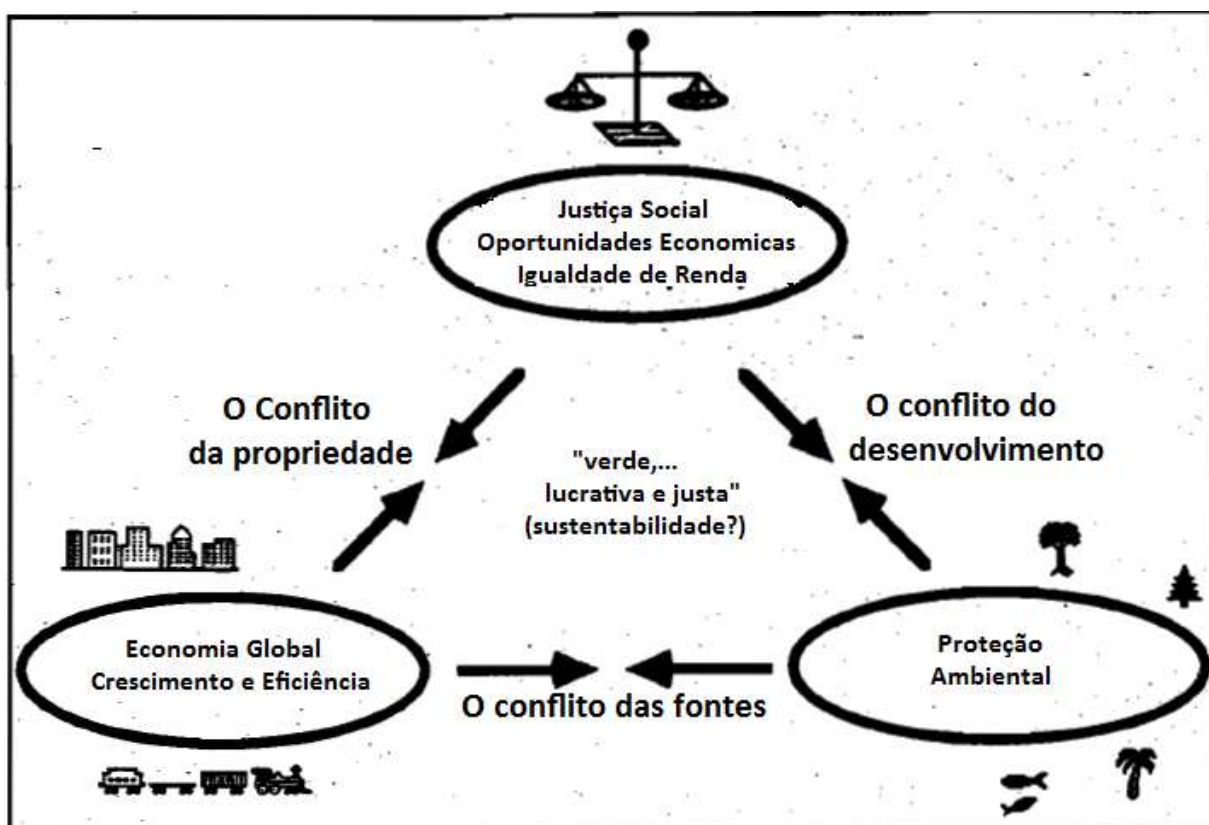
Justiça Social
Oportunidades Economicas
Igualdade de Renda

O Conflito da propriedade

O conflito do desenvolvimento

"verde,... lucrativa e justa" (sustentabilidade?)

Economia Global
Crescimento e Eficiência

Proteção Ambiental

O conflito das fontes